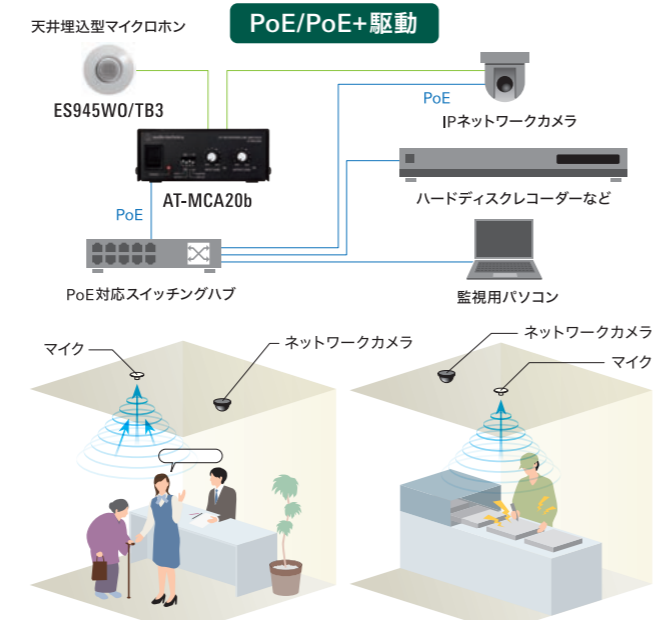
PoE/PoE+駆動

天井埋込型マイクロホン

ES945WO/TB3

AT-MCA20b

PoE

PoE

IPネットワークカメラ

ハードディスクレコーダーなど

PoE対応スイッチングハブ

監視用パソコン

マイク

ネットワークカメラ

ネットワークカメラ

マイク